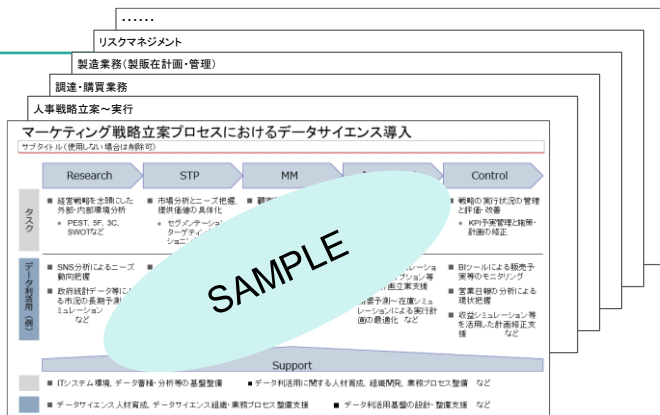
……

リスクマネジメント

製造業務(製販在計画・管理)

調達・購買業務

人事戦略立案～実行

マーケティング戦略立案プロセスにおけるデータサイエンス導入

サブタイトル(使用しない場合は削除可)

Research

STP

MM

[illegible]

Control

タスク

■ 経営戦略を念頭にした外部・内部環境分析

• PEST, 5F, 3C, SWOTなど

■ 市場分析とニーズ把握、提供価値の具体化

• セグメンテーション、ターゲティ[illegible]ショニ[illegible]

■ 顧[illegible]

■ 戦略の実行状況の管理と評価・改善

• KPI予実管理と施策・計画の修正

データ利活用(例)

■ SNS分析によるニーズ動向把握

■ 政府統計データ等による市況の長期予測シミュレーション など

■ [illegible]レーション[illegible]プション等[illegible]支援

■ 需要予測～在庫シミュレーションによる実行計画の最適化 など

■ BIツールによる販売予実等のモニタリング

■ 営業日報分析による現状把握

■ 収益シミュレーション等を活用した計画修正支援

SAMPLE

Support

■ ITシステム環境、データ蓄積・分析等の基盤整備

■ データ利活用に関する人材育成、組織開発、業務プロセス整備 など

■ データサイエンス人材育成、データサイエンス組織・業務プロセス整備支援

■ データ利活用基盤の設計・整備支援 など